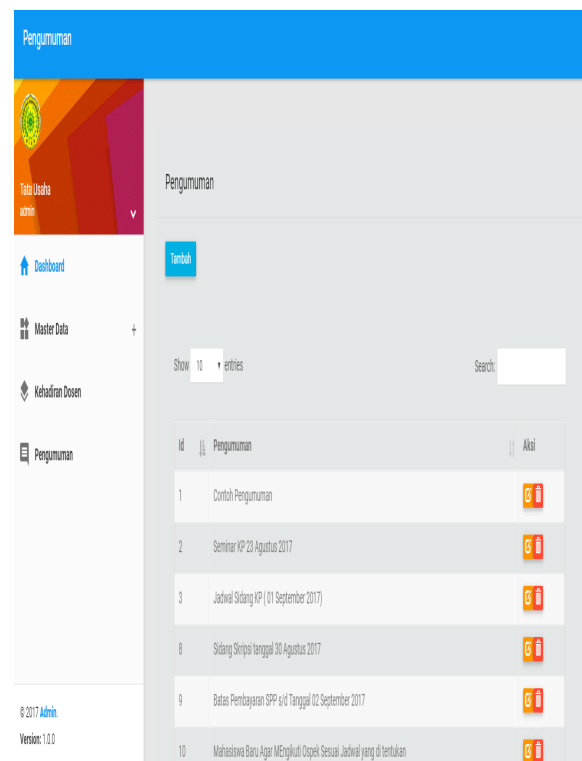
Pengumuman

Tata Usaha
admin

Dashboard

Master Data +

Kehadiran Dosen

Pengumuman

© 2017 Admin.

Version: 1.0.0

Pengumuman

Tambah

Show 10 entries

Search:

| Id | Pengumuman | Aksi |
|---|---|---|
| 1 | Contoh Pengumuman | |
| 2 | Seminar KP 23 Agustus 2017 | |
| 3 | Jadwal Sidang KP ( 01 September 2017) | |
| 8 | Sidang Skripsi tanggal 30 Agustus 2017 | |
| 9 | Batas Pembayaran SPP s/d Tanggal 02 September 2017 | |
| 10 | Mahasiswa Baru Agar MEngikuti Ospek Sesuai Jadwal yang di tentukan | |